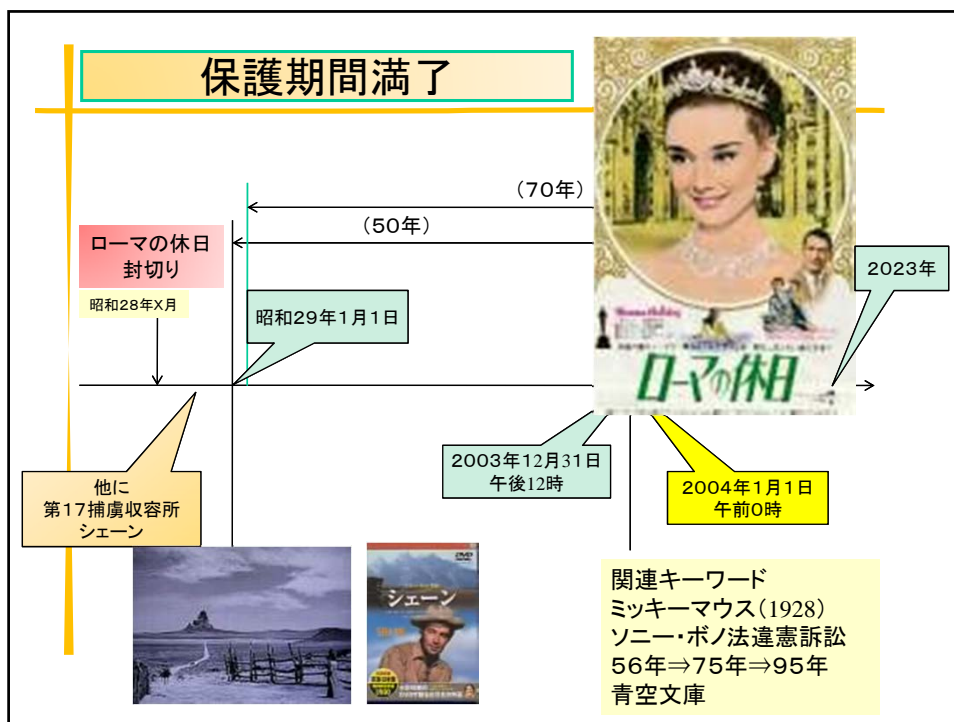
保護期間満了

（70年）

（50年）

ローマの休日
封切り

昭和28年X月

昭和29年1月1日

2023年

Roman Holiday

ローマの休日

他に
第17捕虜収容所
シェーン

2003年12月31日
午後12時

2004年1月1日
午前0時

シェーン

関連キーワード
ミッキーマウス（1928）
ソニー・ボノ法違憲訴訟
56年⇒75年⇒95年
青空文庫